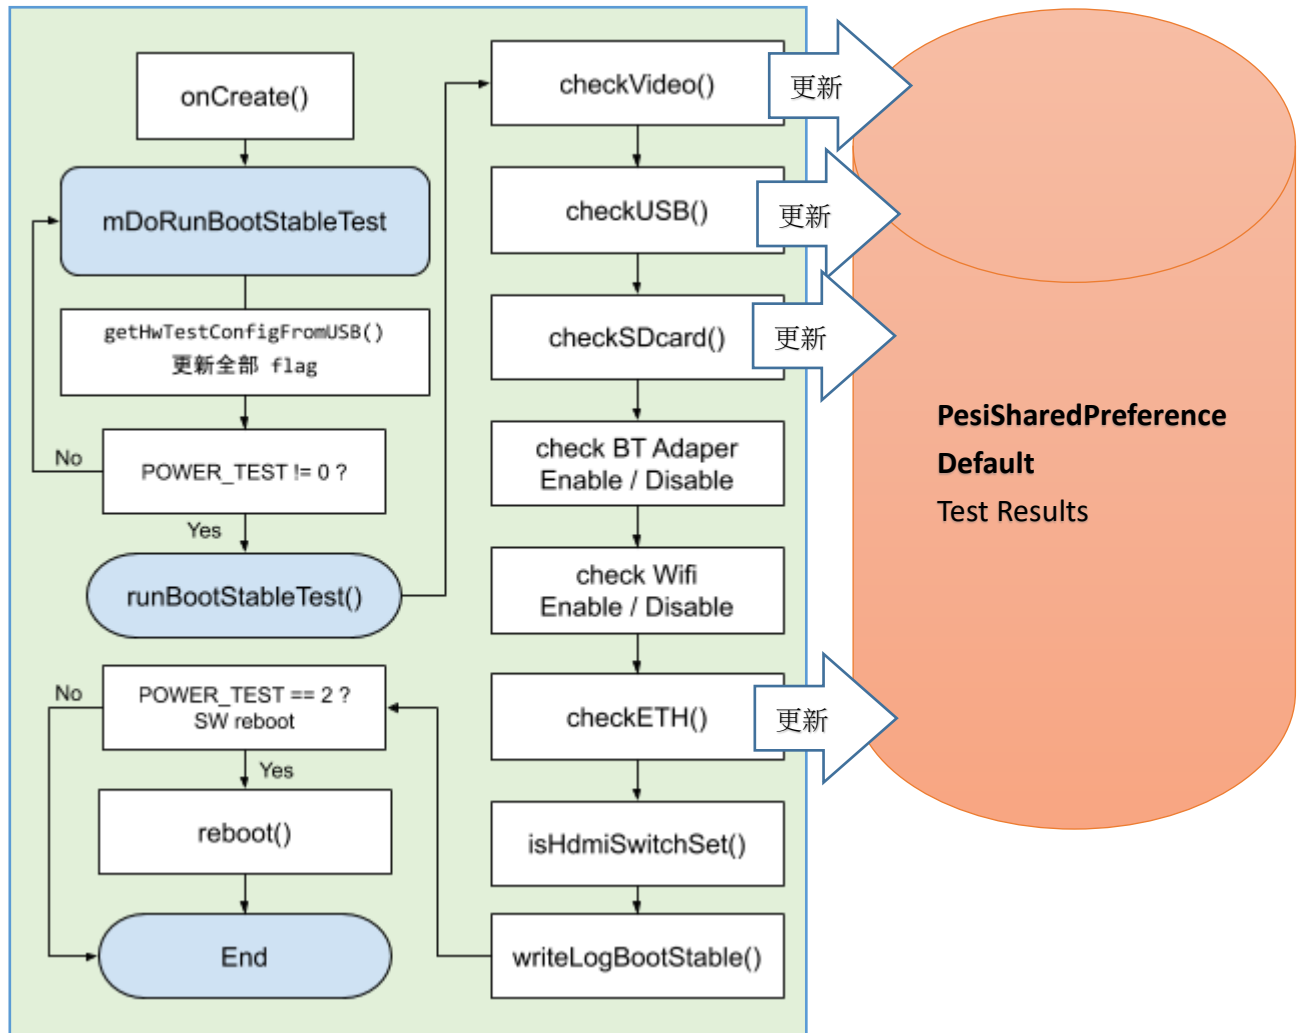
onCreate()

mDoRunBootStableTest

getHwTestConfigFromUSB()
更新全部 flag

No

POWER_TEST != 0 ?

Yes

runBootStableTest()

No

POWER_TEST == 2 ?
SW reboot

Yes

reboot()

End

checkVideo()

更新

checkUSB()

更新

checkSDcard()

更新

check BT Adaper
Enable / Disable

check Wifi
Enable / Disable

checkETH()

更新

isHdmiSwitchSet()

writeLogBootStable()

PesiSharedPreference
Default
Test Results